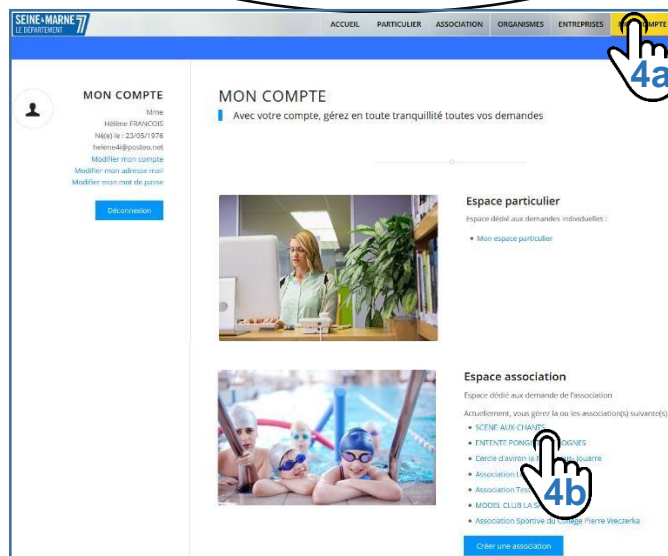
SEINE-MARNE 77
LE DÉPARTEMENT

ACCUEIL PARTICULIER ASSOCIATION ORGANISMES ENTREPRISES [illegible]MPTE

4a

MON COMPTE
Mme
Hélène FRANCOIS
Né(e) le : 23/05/1976
helene4l@posteo.net
Modifier mon compte
Modifier mon adresse mail
Modifier mon mot de passe

Déconnexion

MON COMPTE
Avec votre compte, gérez en toute tranquillité toutes vos demandes

Espace particulier
Espace dédié aux demandes individuelles :
• Mon espace particulier

Espace association
Espace dédié aux demande de l'association
Actuellement, vous gérez la ou les association(s) suivante(s)
• SCENE AUX CHANTS
• ENTENTE PONG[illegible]GNES
• Cercle d'aviron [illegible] Jouarre
• Association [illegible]
• Association Tes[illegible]
• MODEL CLUB LA S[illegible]
• Association Sportive du Collège Pierre Weczerka

4b

Créer une association